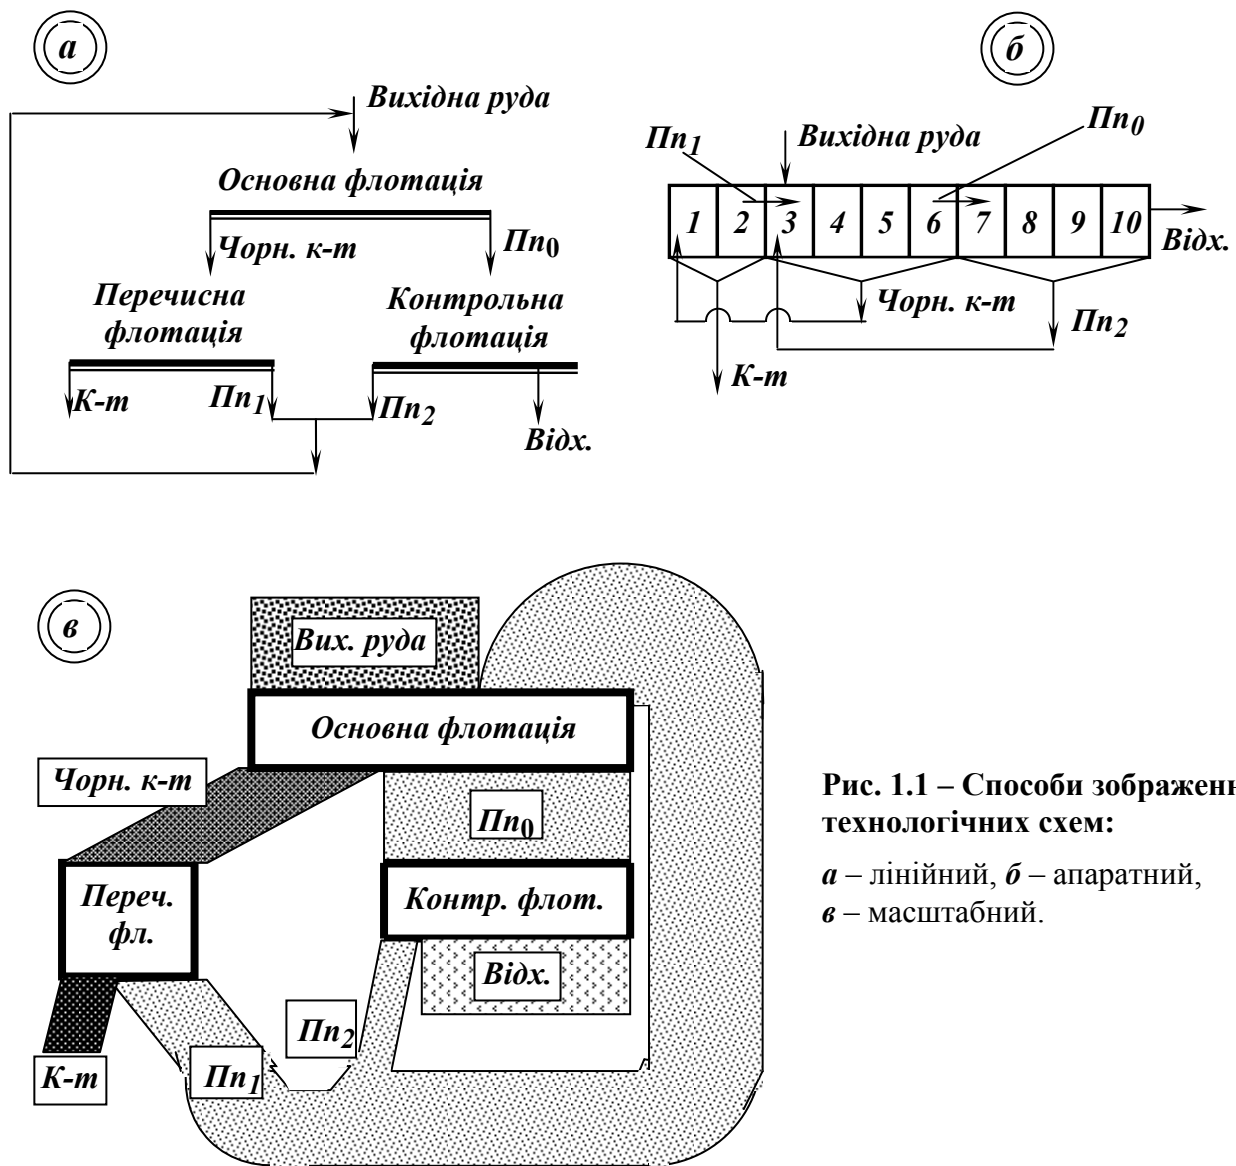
а

Вихідна руда

Основна флотація

Чорн. к-т

$Пп_0$

Перечисна флотація

Контрольна флотація

К-т

$Пп_1$

$Пп_2$

Відх.

б

$Пп_1$

Вихідна руда

$Пп_0$

| 1 | 2 | 3 | 4 | 5 | 6 | 7 | 8 | 9 | 10 |
|---|---|---|---|---|---|---|---|---|---|

Відх.

Чорн. к-т

$Пп_2$

К-т

в

Вих. руда

Основна флотація

Чорн. к-т

$Пп_0$

Переч. фл.

Контр. флот.

Відх.

$Пп_2$

К-т

$Пп_1$

Рис. 1.1 – Способи зображенн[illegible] технологічних схем:

а – лінійний, б – апаратний, в – масштабний.